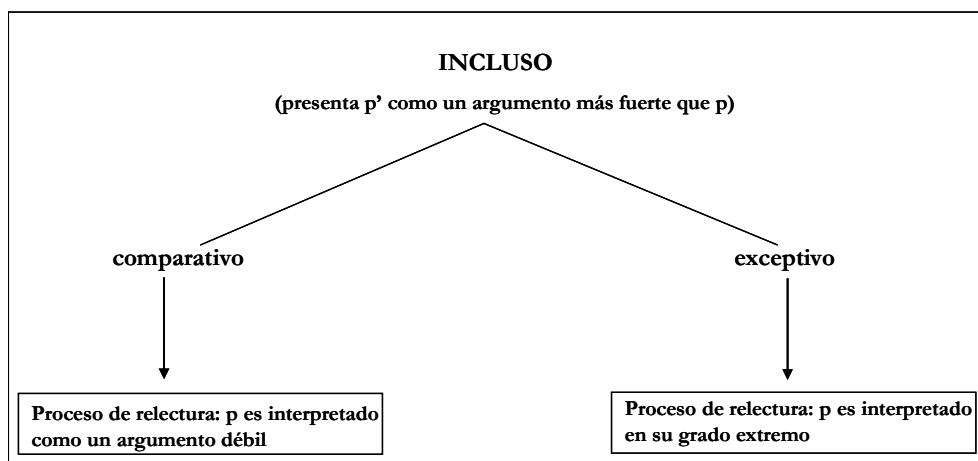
INCLUSO

(presenta p' como un argumento más fuerte que p)

comparativo

exceptivo

Proceso de relectura: p es interpretado como un argumento débil

Proceso de relectura: p es interpretado en su grado extremo